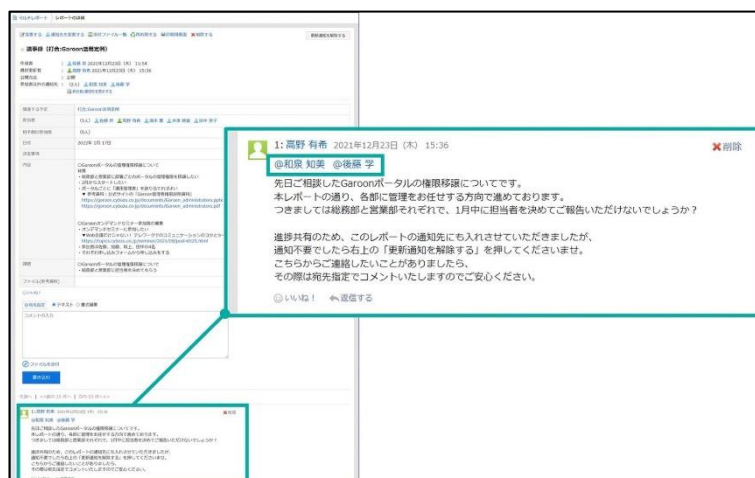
マルチレポート　レポートの詳細

議事録（打合:Garoon活用定例）

1: 高野 有希 2021年12月23日 (木) 15:36
削除

@和泉 知美 @後藤 学

先日ご相談したGaroonポータルの権限移譲についてです。
本レポートの通り、各部に管理をお任せする方向で進めております。
つきましては総務部と営業部それぞれで、1月中に担当者を決めてご報告いただけないでしょうか？

進捗共有のため、このレポートの通知先にも入れさせていただきましたが、
通知不要でしたら右上の「更新通知を解除する」を押してくださいませ。
こちらからご連絡したいことがありましたら、
その際は宛先指定でコメントいたしますのでご安心ください。

いいね！　返信する